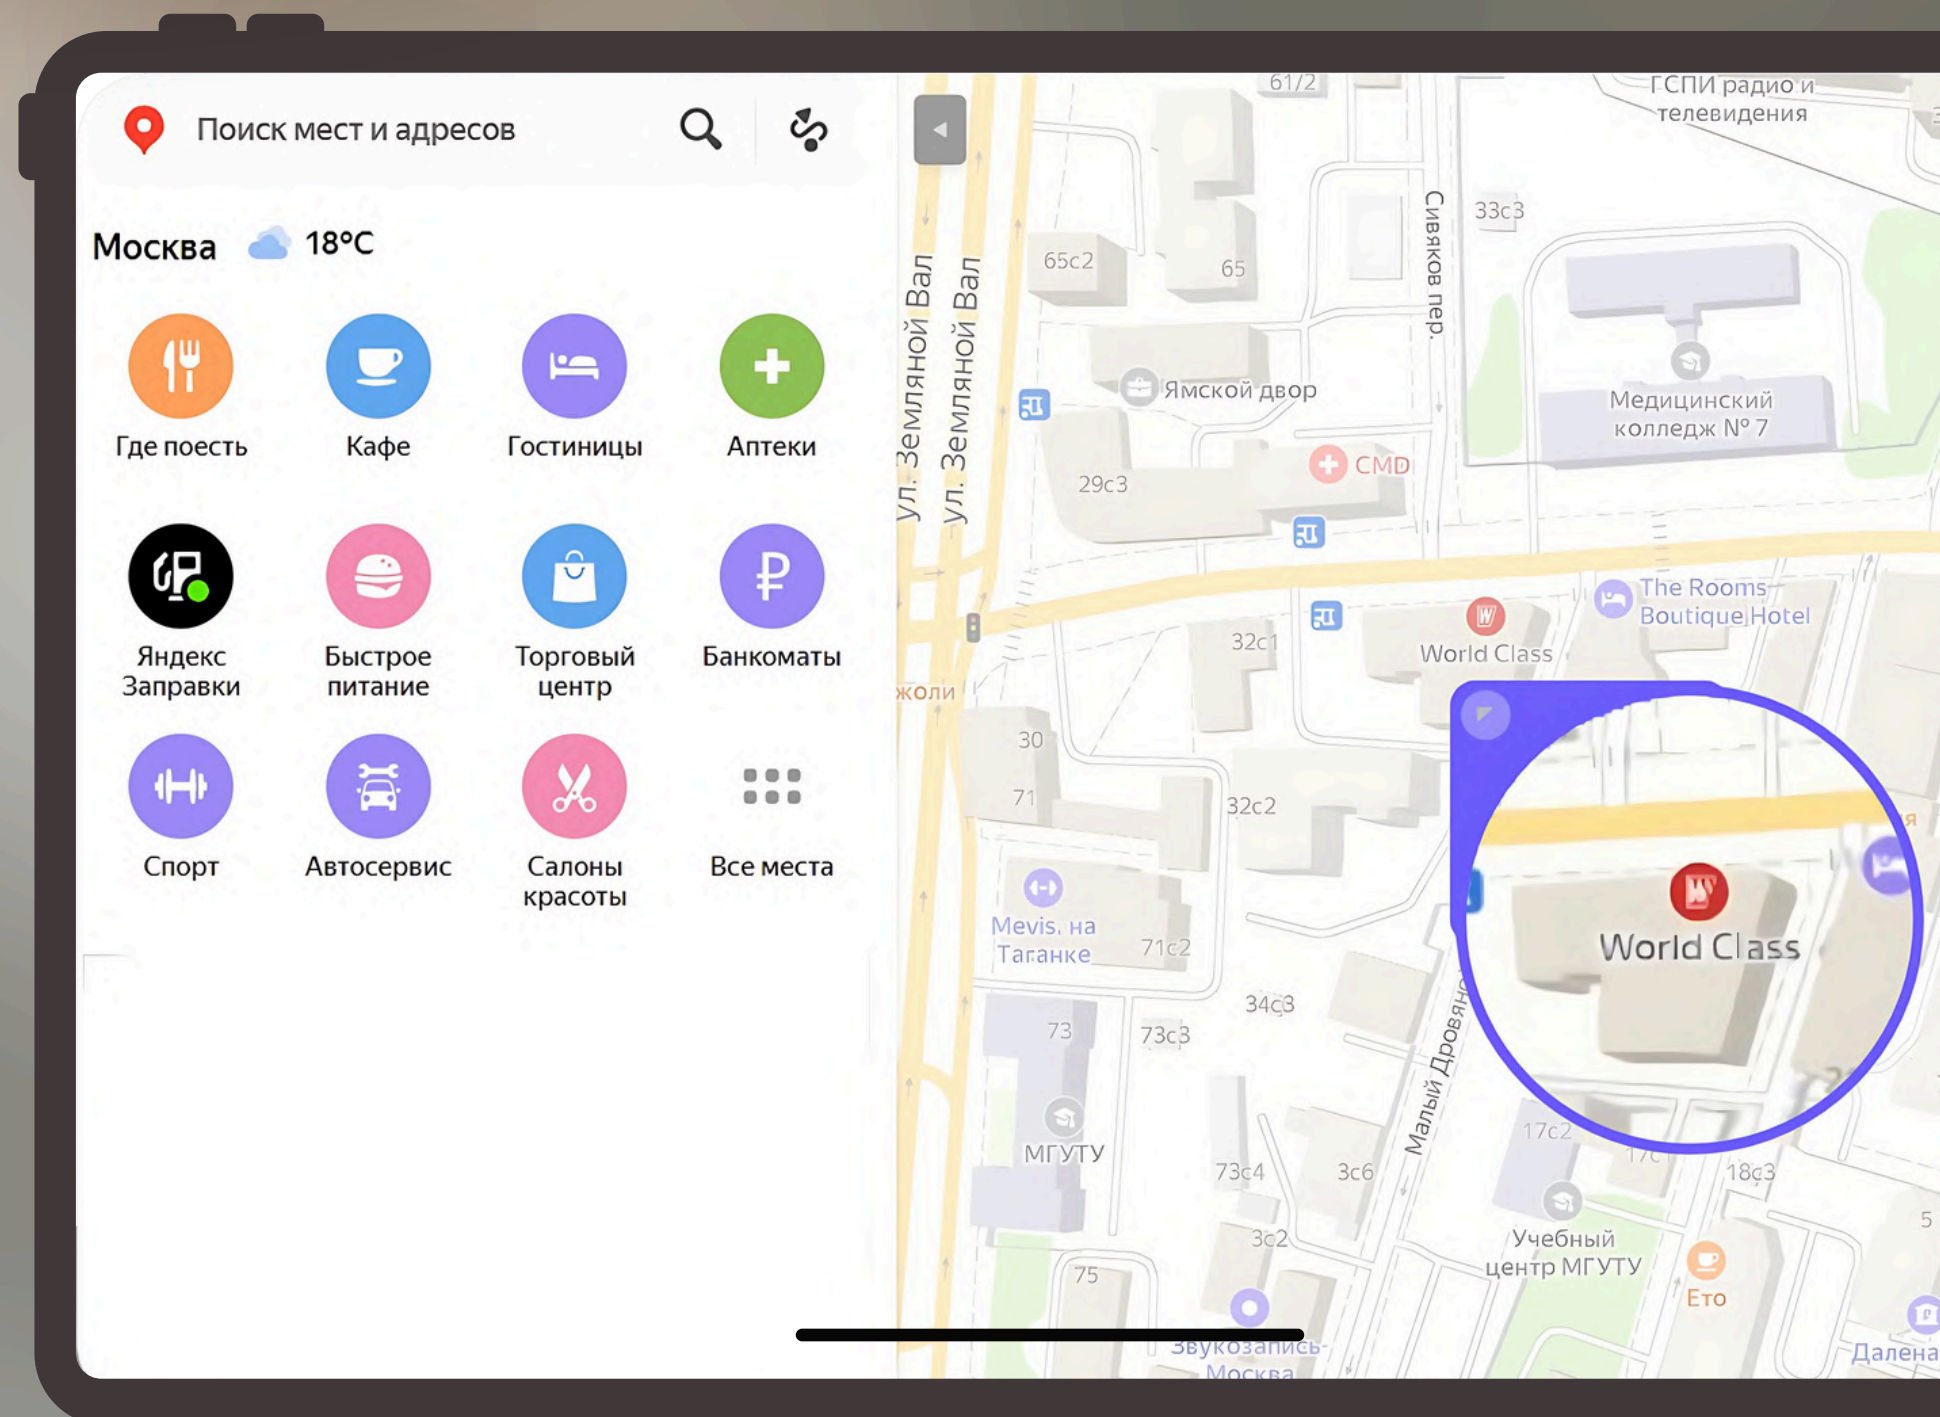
Поиск мест и адресов

Москва 18°C

Где поесть
Кафе
Гостиницы
Аптеки
Яндекс Заправки
Быстрое питание
Торговый центр
Банкоматы
Спорт
Автосервис
Салоны красоты
Все места

61/2
ГСПИ радио и телевидения
33с3
Сивяков пер.
65с2
65
Ул. Земляной Вал
Ул. Земляной Вал
Ямской двор
Медицинский колледж № 7
CMD
29с3
The Rooms Boutique Hotel
32с1
World Class
жоли
30
71
32с2
World Class
Mevis. на Таганке
71с2
34с3
73
73с3
Малый Дровяной
МГТУ
17с2
17с
18с3
73с4
3с6
3с2
Учебный центр МГУТУ
Ето
75
Звукозапись-Москва
Далена
5